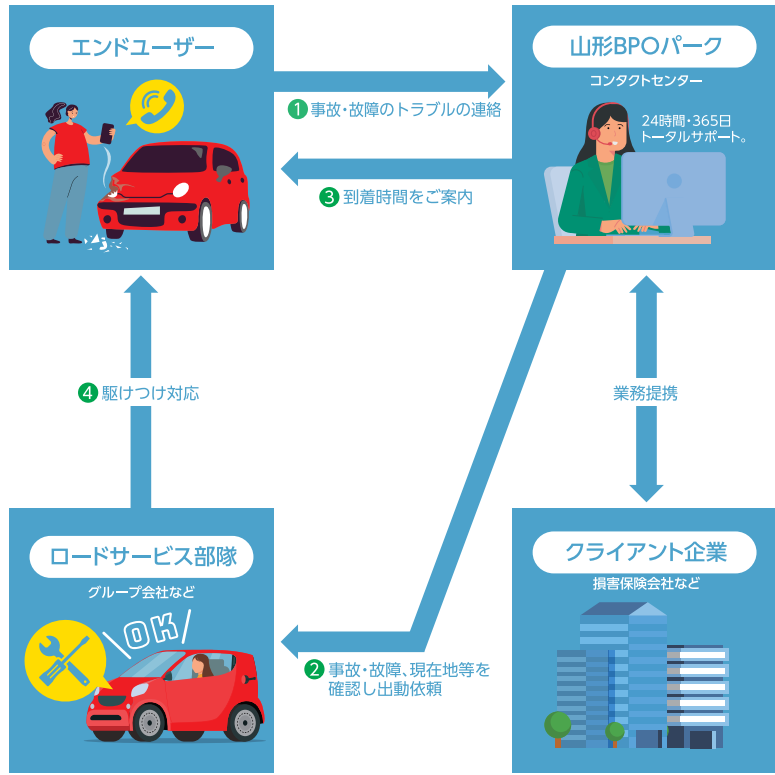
エンドユーザー

山形BPOパーク
コンタクトセンター
24時間・365日
トータルサポート。

1 事故・故障のトラブルの連絡

3 到着時間をご案内

4 駆けつけ対応

業務提携

ロードサービス部隊
グループ会社など

OK

クライアント企業
損害保険会社など

2 事故・故障、現在地等を確認し出動依頼